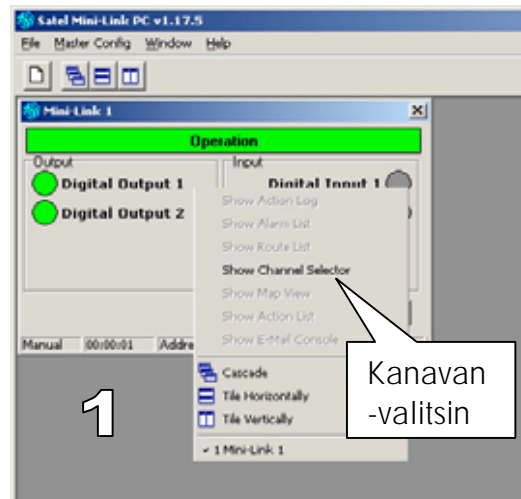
Satel Mini-Link PC v1.17.5

File Master Config Window Help

Mini-Link 1

Operation

Output

Digital Output 1

Digital Output 2

Input

Digital Input 1

Show Action Log
Show Alarm List
Show Route List
Show Channel Selector
Show Map View
Show Action List
Show E-Mail Console

Cascade
Tile Horizontally
Tile Vertically

✓ 1 Mini-Link 1

Manual 00:00:01 Addre

Kanavan
-valitsin

1